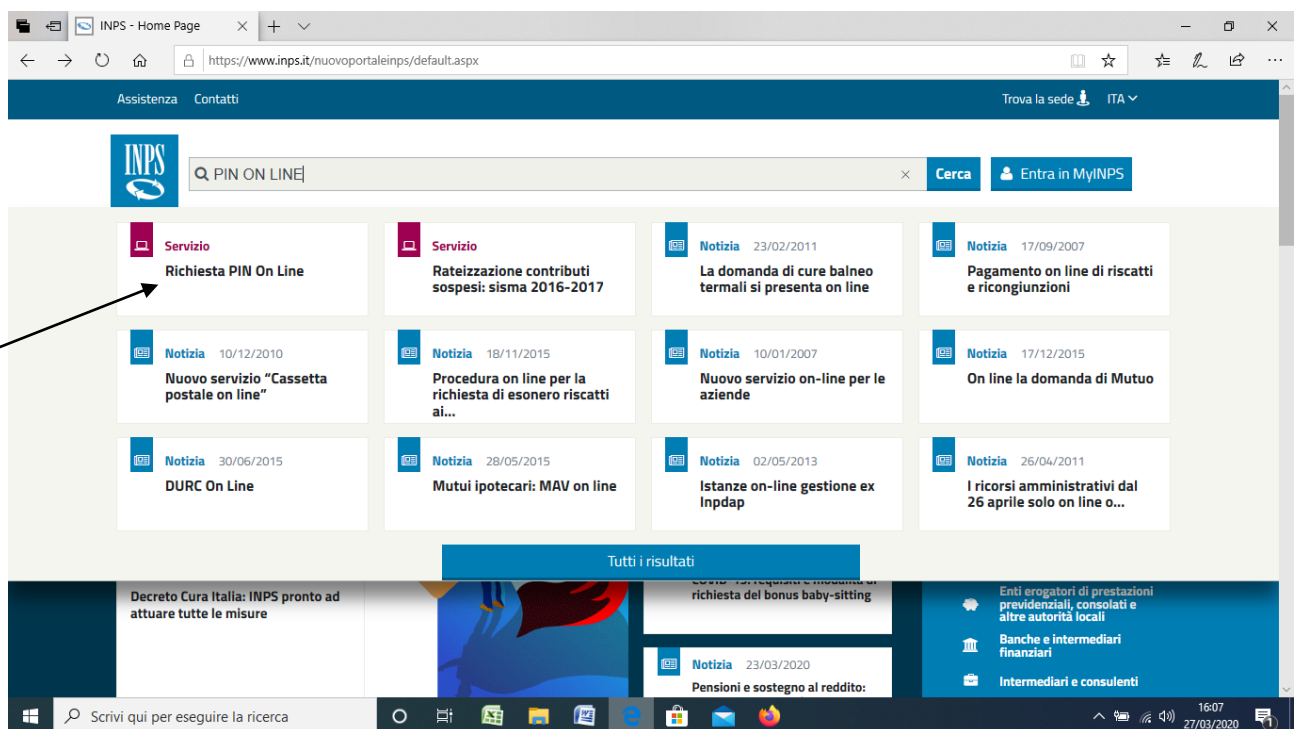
INPS - Home Page

https://www.inps.it/nuovoportaleinps/default.aspx

Assistenza Contatti

Trova la sede ITA

INPS

PIN ON LINE

Cerca

Entra in MyINPS

Servizio
Richiesta PIN On Line

Servizio
Rateizzazione contributi sospesi: sisma 2016-2017

Notizia 23/02/2011
La domanda di cure balneo termali si presenta on line

Notizia 17/09/2007
Pagamento on line di riscatti e ricongiunzioni

Notizia 10/12/2010
Nuovo servizio "Cassetta postale on line"

Notizia 18/11/2015
Procedura on line per la richiesta di esonero riscatti ai...

Notizia 10/01/2007
Nuovo servizio on-line per le aziende

Notizia 17/12/2015
On line la domanda di Mutuo

Notizia 30/06/2015
DURC On Line

Notizia 28/05/2015
Mutui ipotecari: MAV on line

Notizia 02/05/2013
Istanze on-line gestione ex Inpdap

Notizia 26/04/2011
I ricorsi amministrativi dal 26 aprile solo on line o...

Tutti i risultati

Decreto Cura Italia: INPS pronto ad attuare tutte le misure

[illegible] richiesta del bonus baby-sitting

Notizia 23/03/2020
Pensioni e sostegno al reddito:

Enti erogatori di prestazioni previdenziali, consolati e altre autorità locali

Banche e intermediari finanziari

Intermediari e consulenti

Scrivi qui per eseguire la ricerca

16:07
27/03/2020